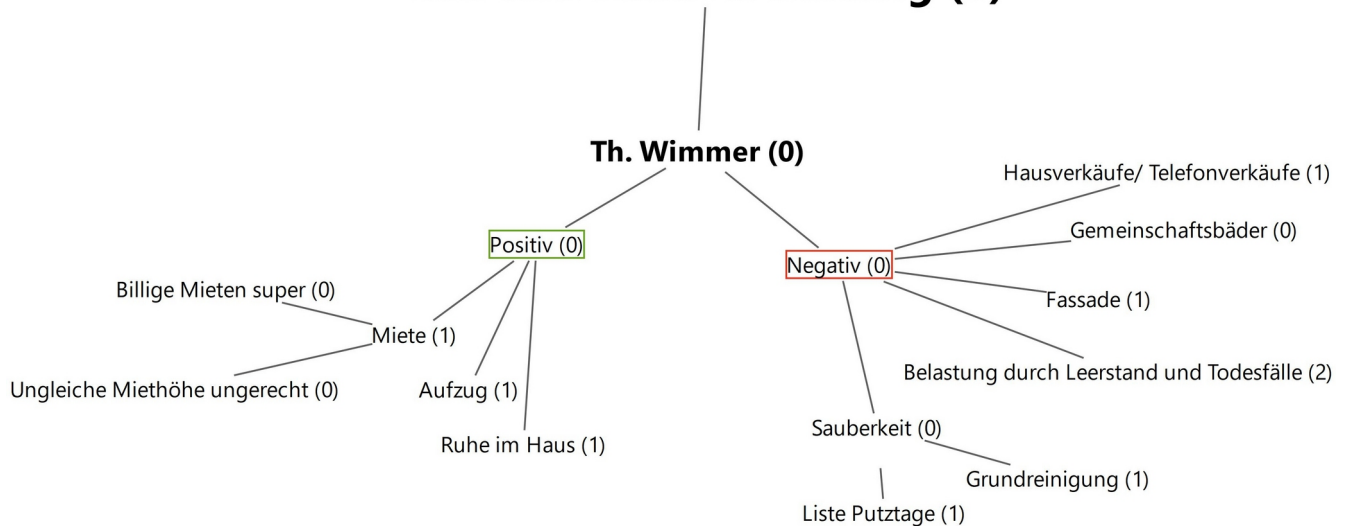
Th. Wimmer (0)

Positiv (0)

Billige Mieten super (0)

Miete (1)

Ungleiche Miethöhe ungerecht (0)

Aufzug (1)

Ruhe im Haus (1)

Negativ (0)

Hausverkäufe/ Telefonverkäufe (1)

Gemeinschaftsbäder (0)

Fassade (1)

Belastung durch Leerstand und Todesfälle (2)

Sauberkeit (0)

Grundreinigung (1)

Liste Putztage (1)